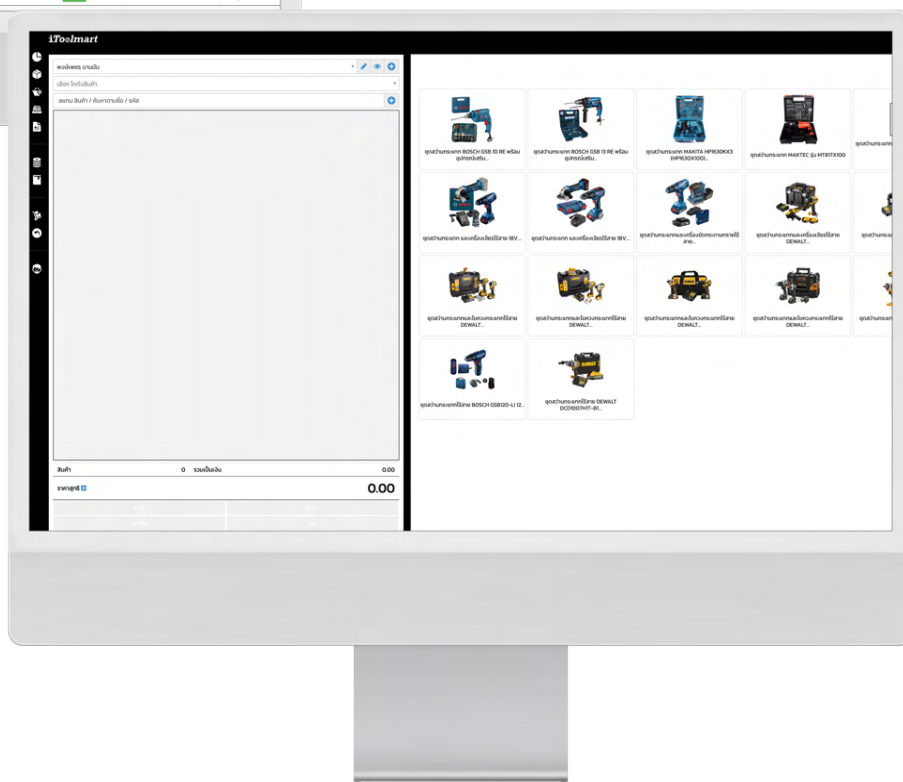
iToolmart

พงษ์เพชร มามนัส

เลือก โกดังสินค้า

สแกน สินค้า / สินค้าตามชื่อ / รหัส

สินค้า 0 รวมเป็นเงิน 0.00

ราคาสุทธิ 0.00

ชุดสว่านกระแทก BOSCH GSB 10 RE พร้อมอุปกรณ์เสริม...

ชุดสว่านกระแทก BOSCH GSB 13 RE พร้อมอุปกรณ์เสริม...

ชุดสว่านกระแทก MAKITA HP1630KX3 (HP1630X1001...

ชุดสว่านกระแทก MAKTEC รุ่น MT817X100

ชุดสว่านกระแท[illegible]

ชุดสว่านกระแทก และเครื่องเจียร์ไร้สาย 18V...

ชุดสว่านกระแทก และเครื่องเจียร์ไร้สาย 18V...

ชุดสว่านกระแทกและเครื่องตัดกระเบื้องไร้สาย...

ชุดสว่านกระแทกและเครื่องเจียร์ไร้สาย DEWALT...

ชุดสว่านกระแ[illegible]

ชุดสว่านกระแทกและไขควงกระแทกไร้สาย DEWALT...

ชุดสว่านกระแทกและไขควงกระแทกไร้สาย DEWALT...

ชุดสว่านกระแทกและไขควงกระแทกไร้สาย DEWALT...

ชุดสว่านกระแทกและไขควงกระแทกไร้สาย DEWALT...

ชุดสว่านกระแ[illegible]

ชุดสว่านกระแทกไร้สาย BOSCH GSB120-LI 12...

ชุดสว่านกระแทกไร้สาย DEWALT DCD100YM1T-B1...